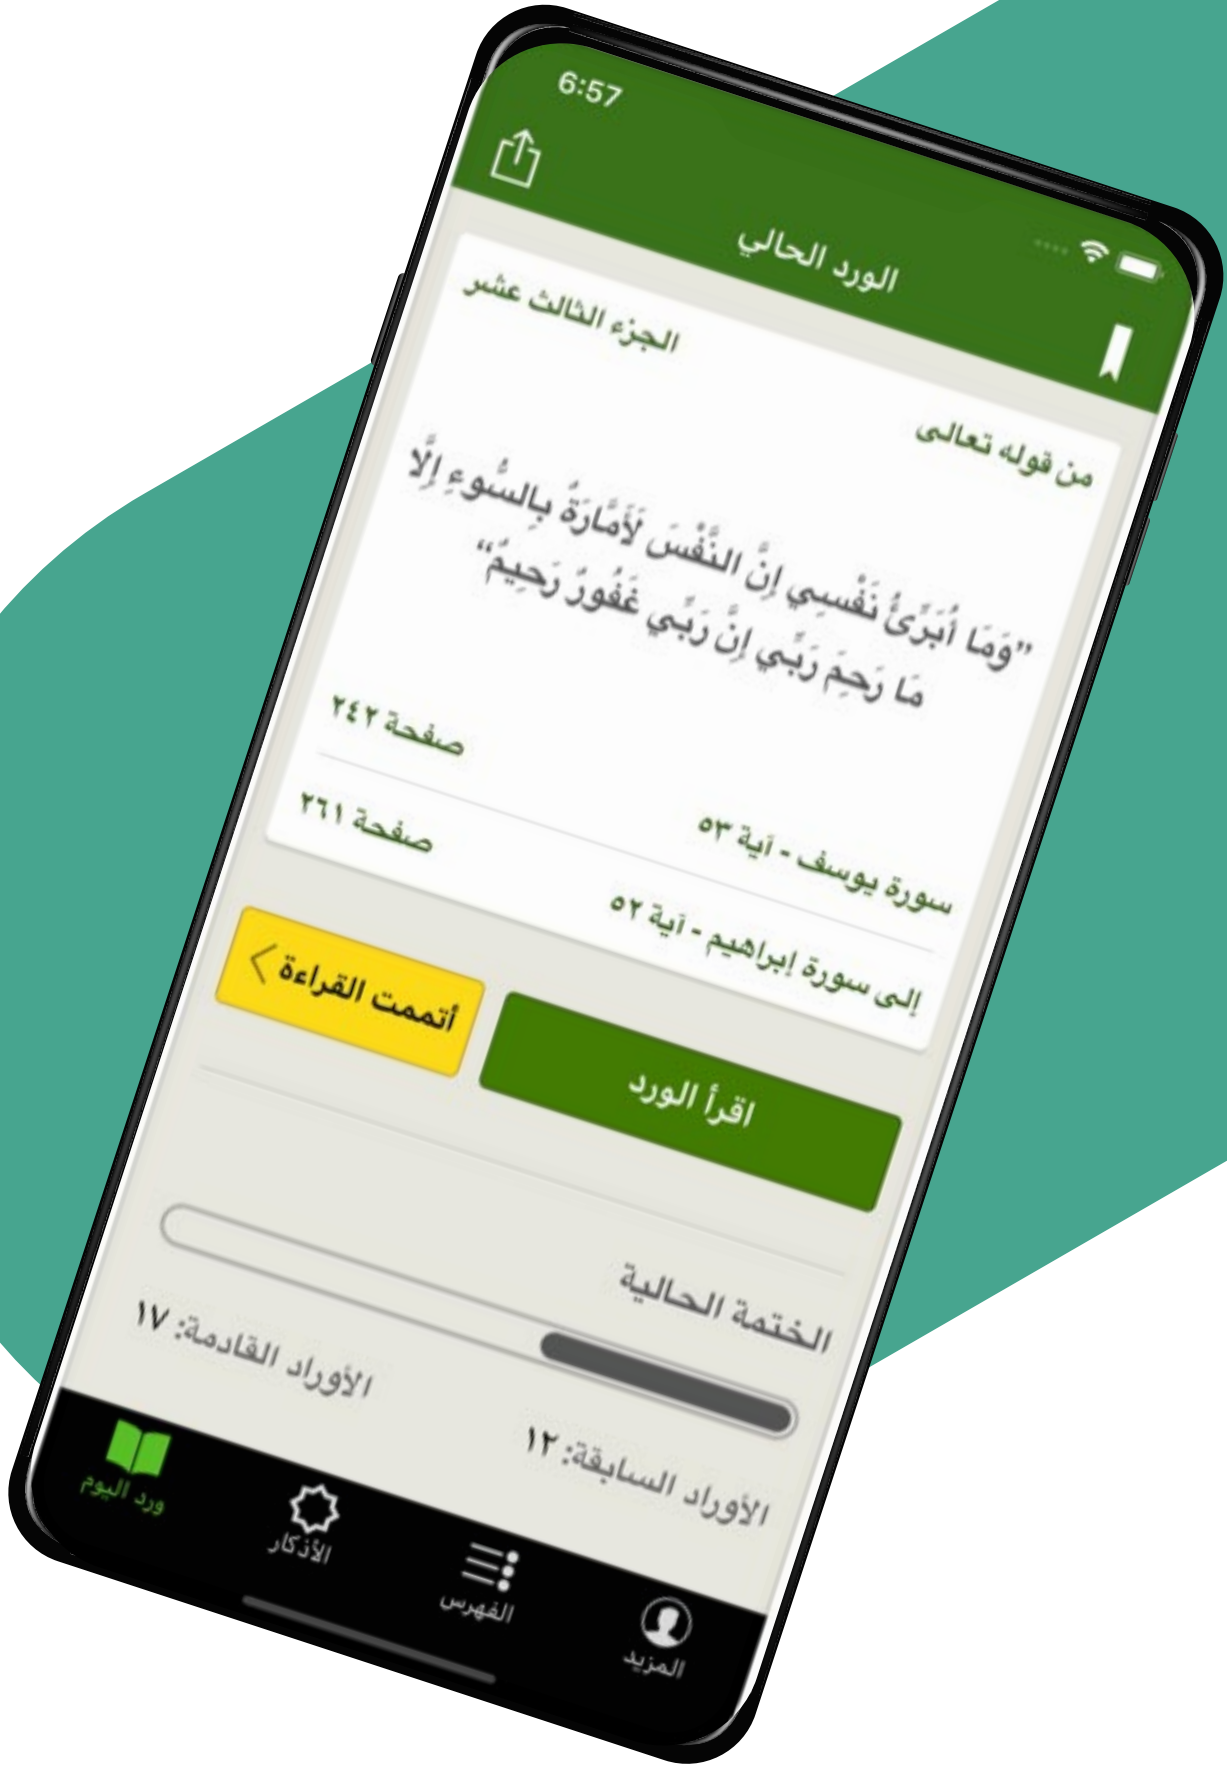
6:57

الورد الحالي

الجزء الثالث عشر

من قوله تعالى

"وَمَا أُبَرِّئُ نَفْسِي إِنَّ النَّفْسَ لَأَمَّارَةٌ بِالسُّوءِ إِلَّا مَا رَحِمَ رَبِّي إِنَّ رَبِّي غَفُورٌ رَحِيمٌ"

صفحة ٢٤٢

سورة يوسف - آية ٥٣

صفحة ٢٦١

إلى سورة إبراهيم - آية ٥٢

أتممت القراءة

اقرأ الورد

الختمة الحالية

الأوراد القادمة: ١٧

الأوراد السابقة: ١٢

ورد اليوم

الأذكار

الفهرس

المزيد